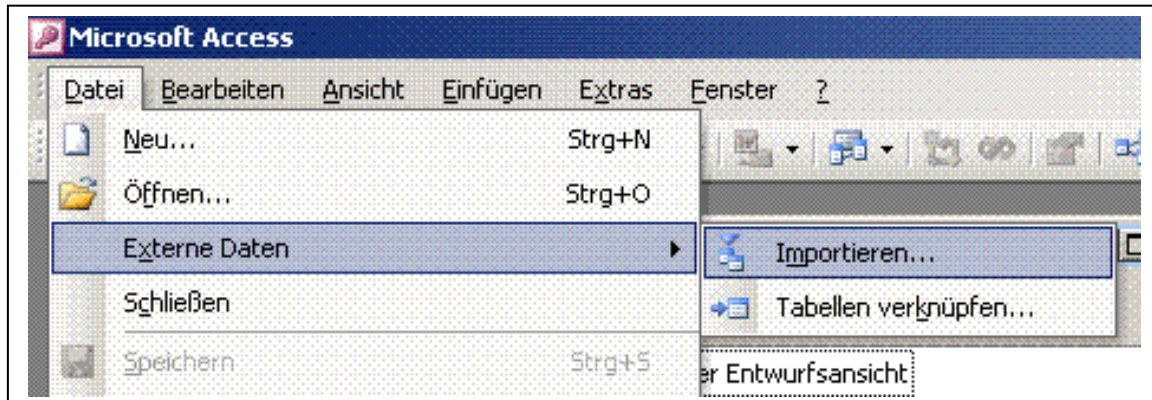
Microsoft Access

Datei Bearbeiten Ansicht Einfügen Extras Fenster ?

Neu... Strg+N

Öffnen... Strg+O

Externe Daten

Importieren...

Tabellen verknüpfen...

Schließen

Speichern Strg+S

er Entwurfsansicht